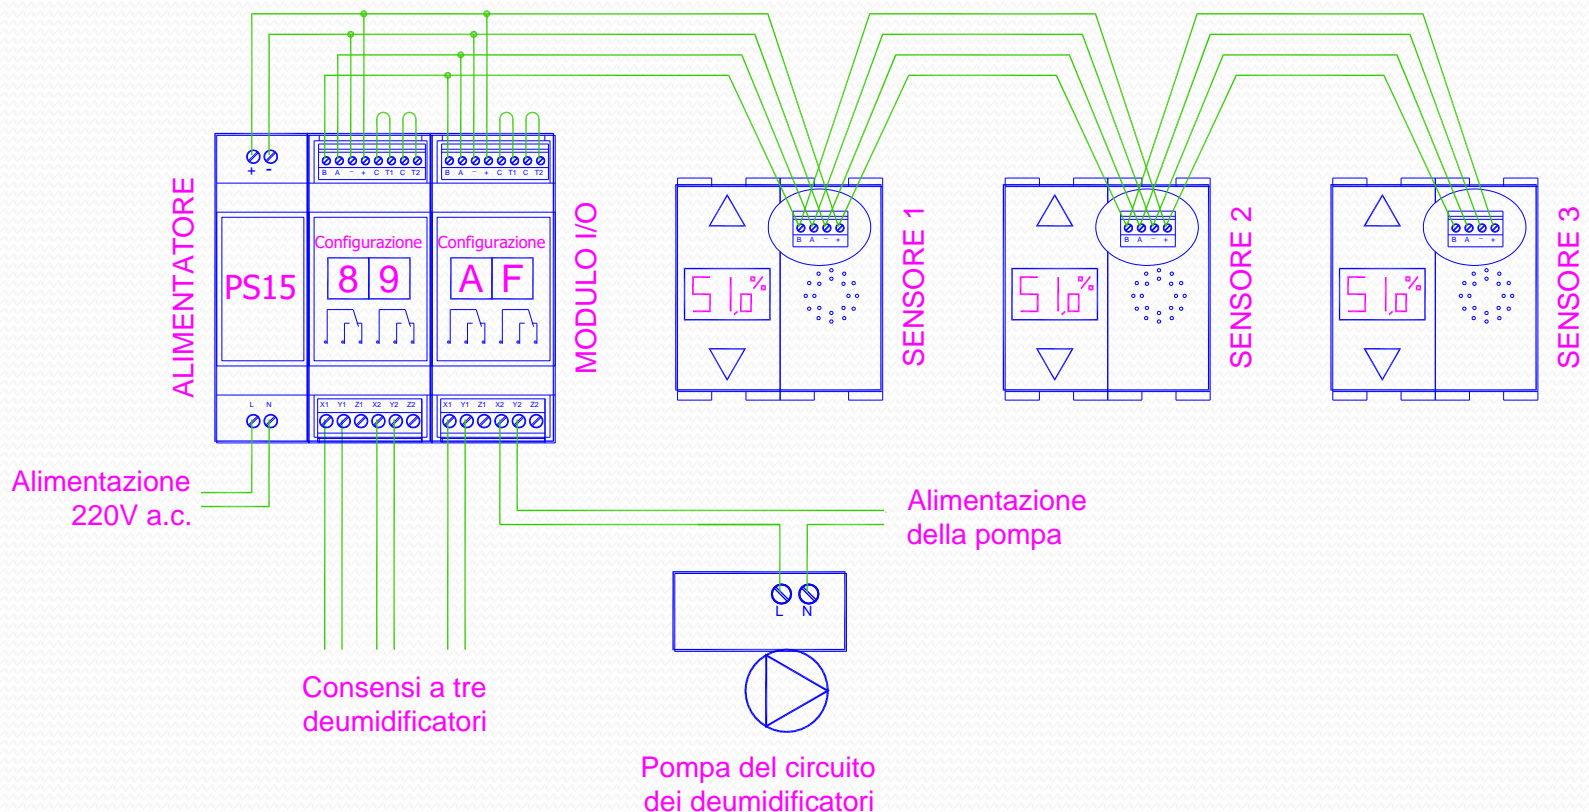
+ -

B A - + C T1 C T2

B A - + C T1 C T2

ALIMENTATORE

PS15

Configurazione

8 9

Configurazione

A F

MODULO I/O

L N

X1 Y1 Z1 X2 Y2 Z2

X1 Y1 Z1 X2 Y2 Z2

B A - +

51,0%

SENSORE 1

B A - +

51,0%

SENSORE 2

B A - +

51,0%

SENSORE 3

Alimentazione 220V a.c.

Alimentazione della pompa

L N

Consensi a tre deumidificatori

Pompa del circuito dei deumidificatori